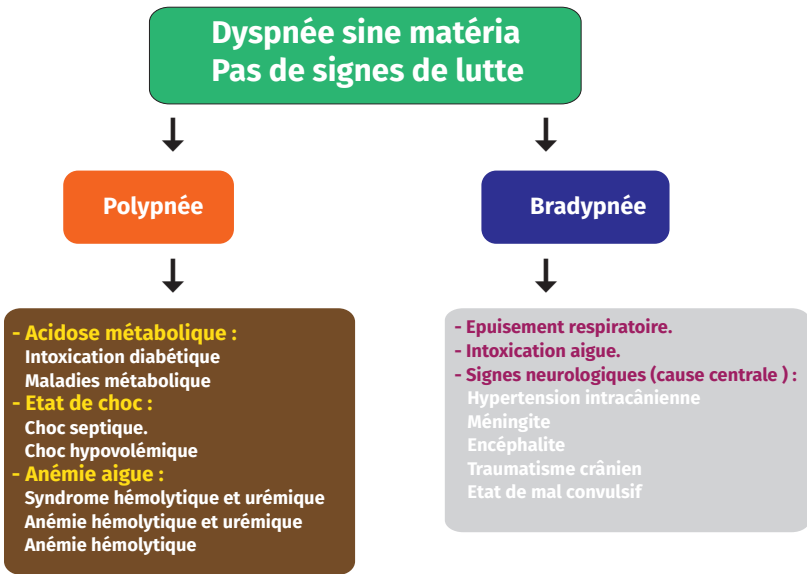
Dyspnée sine matéria
Pas de signes de lutte

Polypnée

Bradypnée

- Acidose métabolique :
Intoxication diabétique
Maladies métabolique
- Etat de choc :
Choc septique.
Choc hypovolémique
- Anémie aigue :
Syndrome hémolytique et urémique
Anémie hémolytique et urémique
Anémie hémolytique

- Epuisement respiratoire.
- Intoxication aigue.
- Signes neurologiques (cause centrale ) :
Hypertension intracânienne
Méningite
Encéphalite
Traumatisme crânien
Etat de mal convulsif